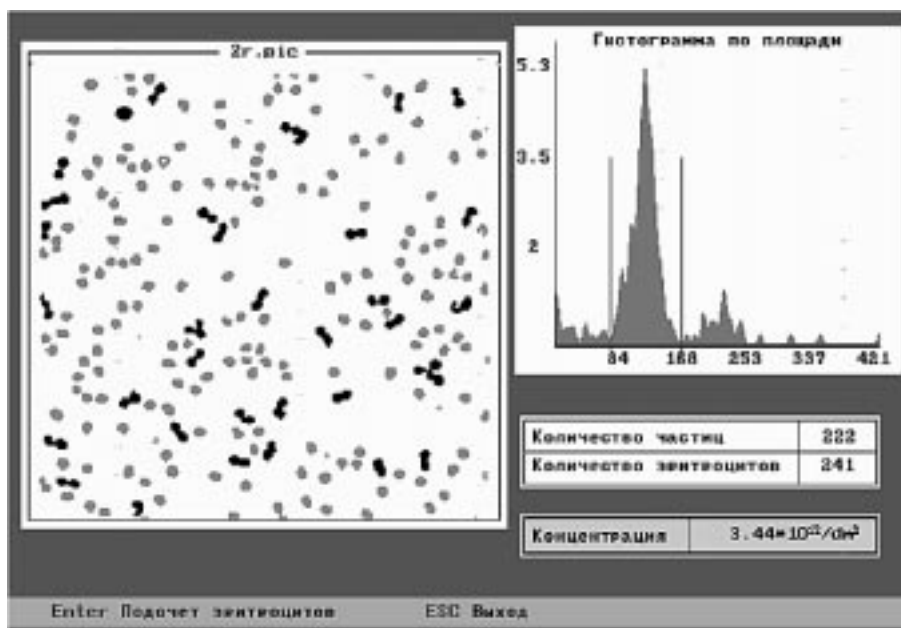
2r.pic

Гистограмма по площади

5.3
3.5
2

84
168
253
337
421

| Количество частиц | 222 |
|---|---|
| Количество эритроцитов | 241 |

Концентрация 3.44*10$^{12}$/dм$^3$

Enter Подсчет эритроцитов ESC Выход